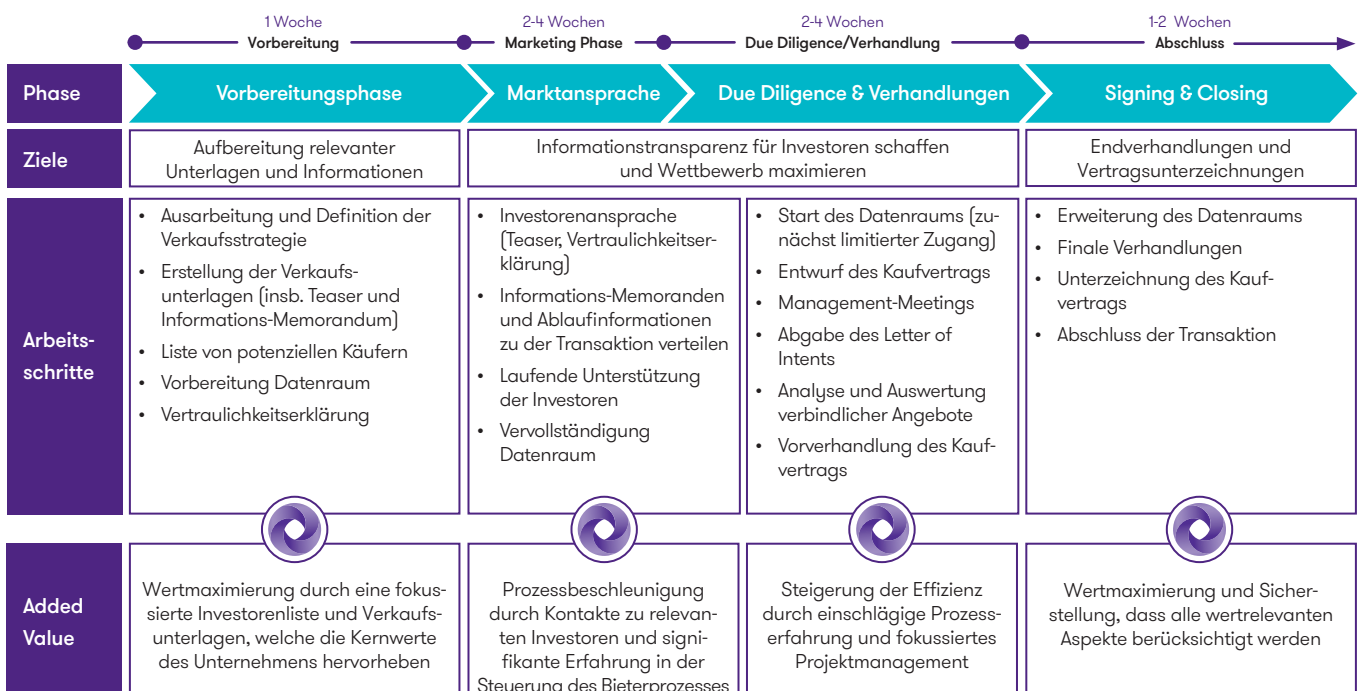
1 Woche
Vorbereitung

2-4 Wochen
Marketing Phase

2-4 Wochen
Due Diligence/Verhandlung

1-2 Wochen
Abschluss

Phase

Vorbereitungsphase

Marktansprache

Due Diligence & Verhandlungen

Signing & Closing

Ziele

Aufbereitung relevanter Unterlagen und Informationen

Informationstransparenz für Investoren schaffen und Wettbewerb maximieren

Endverhandlungen und Vertragsunterzeichnungen

Arbeitsschritte

• Ausarbeitung und Definition der Verkaufsstrategie
• Erstellung der Verkaufsunterlagen (insb. Teaser und Informations-Memorandum)
• Liste von potenziellen Käufern
• Vorbereitung Datenraum
• Vertraulichkeitserklärung

• Investorenansprache (Teaser, Vertraulichkeitserklärung)
• Informations-Memoranden und Ablaufinformationen zu der Transaktion verteilen
• Laufende Unterstützung der Investoren
• Vervollständigung Datenraum

• Start des Datenraums (zunächst limitierter Zugang)
• Entwurf des Kaufvertrags
• Management-Meetings
• Abgabe des Letter of Intents
• Analyse und Auswertung verbindlicher Angebote
• Vorverhandlung des Kaufvertrags

• Erweiterung des Datenraums
• Finale Verhandlungen
• Unterzeichnung des Kaufvertrags
• Abschluss der Transaktion

Added Value

Wertmaximierung durch eine fokussierte Investorenliste und Verkaufsunterlagen, welche die Kernwerte des Unternehmens hervorheben

Prozessbeschleunigung durch Kontakte zu relevanten Investoren und signifikante Erfahrung in der Steuerung des Bieterprozesses

Steigerung der Effizienz durch einschlägige Prozesserfahrung und fokussiertes Projektmanagement

Wertmaximierung und Sicherstellung, dass alle wertrelevanten Aspekte berücksichtigt werden